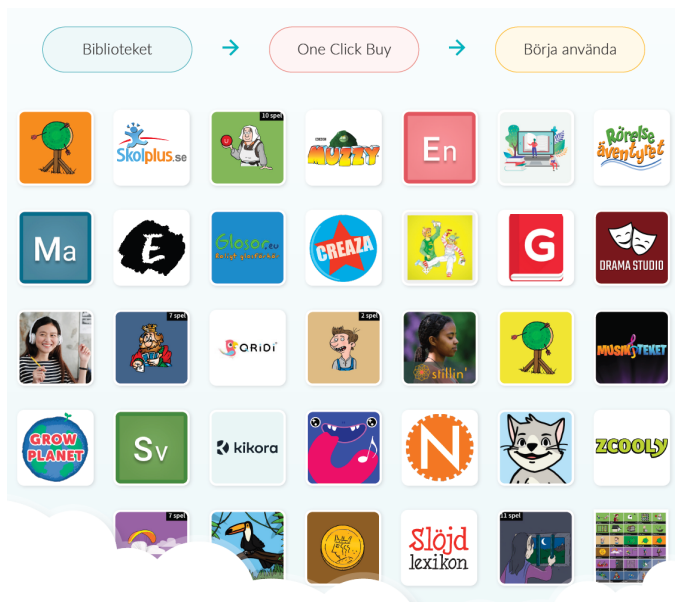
Biblioteket

One Click Buy

Börja använda

Skolplus.se

10 spel

MUZZY

En

Rörelse äventyret

Ma

E

Glosor.eu

CREAZA

G

DRAMA STUDIO

7 spel

ORIDI

2 spel

stillin'

MUSIKTEKET

GROW PLANET

Sv

kikora

N

ZCOOLY

7 spel

Slöjd lexikon

11 spel